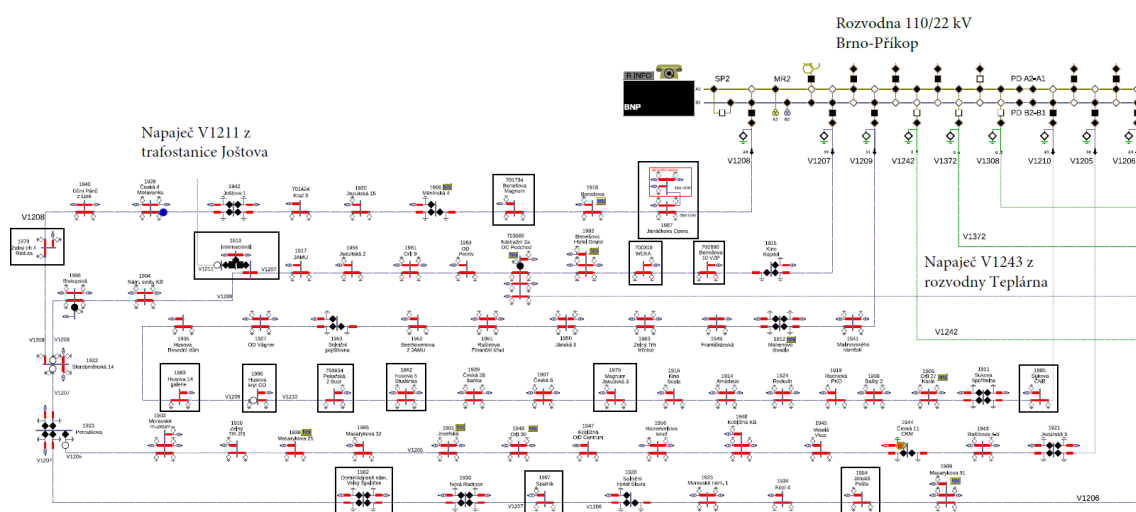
Rozvodna 110/22 kV
Brno-Příkop

R INFO
BNP
SP2
MR2
PD A2-A1
PD B2-B1
A1
A2
B1
B2

V1208
V1207
V1209
V1242
V1372
V1308
V1210
V1205
V1206

Napaječ V1211 z
trafostanice Joštova

Napaječ V1243 z
rozvodny Teplárna

V1372
V1242

V1208
1940
Dům Pánů z Lipé
1926
Česká 4 Moravanka
1942
Joštova 1
701424
Kozí 5
1920
Jakubská 16
1900
Mělnická 4
701734
Benešova Magnum
1918
Benešova
1987
Janáčkovo Opera

1978
Zelný trh 4 Reduta
1913
Internacionál
V1211
V1207
1917
JAMU
1955
Jezuitská 2
1961
OD 9
1964
OD Petrov
703085
Nádražní 2a OC Poctiovd
1992
Benešova Hotel Grand
700309
WEKA
700890
Benešova 10 VZP
1915
Kino Kapitol

1966
Biskupská
1904
Nám. svob. K8
V1208

1935
Husova Besední dům
1927
OD Vágner
1953
Solniční pojišťovna
1962
Beethovenova 2 JAMU
1951
Rašínova Finanční úřad
1950
Jánská 5
1963
Zelný trh křtiny
1949
Františkánská
1912
Mahenovo divadlo
1941
Malinovského náměstí

V1208
1922
Starobrněnská 14
V1207

1983
Husova 14 galerie
1986
Husova kryt CO
V1209
V1210
700834
Pekařská 2 Buzz
1982
Husova 5 Studánka
1939
Česká 28 banka
1907
Česká 6
1979
Magnum Jakubská 3
1916
Kino Scala
1914
Amáleus
1924
Rooseveltova
1919
Rozmaná PKO
1908
Solby 2
1905
OB 27 Kartr
1911
Sukova Spořitelna
1985
Špitova ČNB

1923
Pekařská
V1207
V1205
1903
Moravské muzeum
1910
Zelný trh 23
1901
Masarykova 25
1965
Masarykova 32
1901
Josefská
1948
OD 36
1947
Kobližná OD Centrum
1956
Hoosova soud
1946
Kobližná Kd
1943
Veselá Vikus
1944
Česká 11 DRM
1943
Rašínova 4-5
1921
Jezuitská 5
V1205

1982
Dominikánské nám. Velký Spalíček
1930
Nová Radnice
1997
Spalník
V1207
1928
Solniční Hotel Slavia
V1206
1925
Moravské nám. 1
1934
Kozí 4
1994
Jánská Poliis
1939
Masarykova 31
V1206